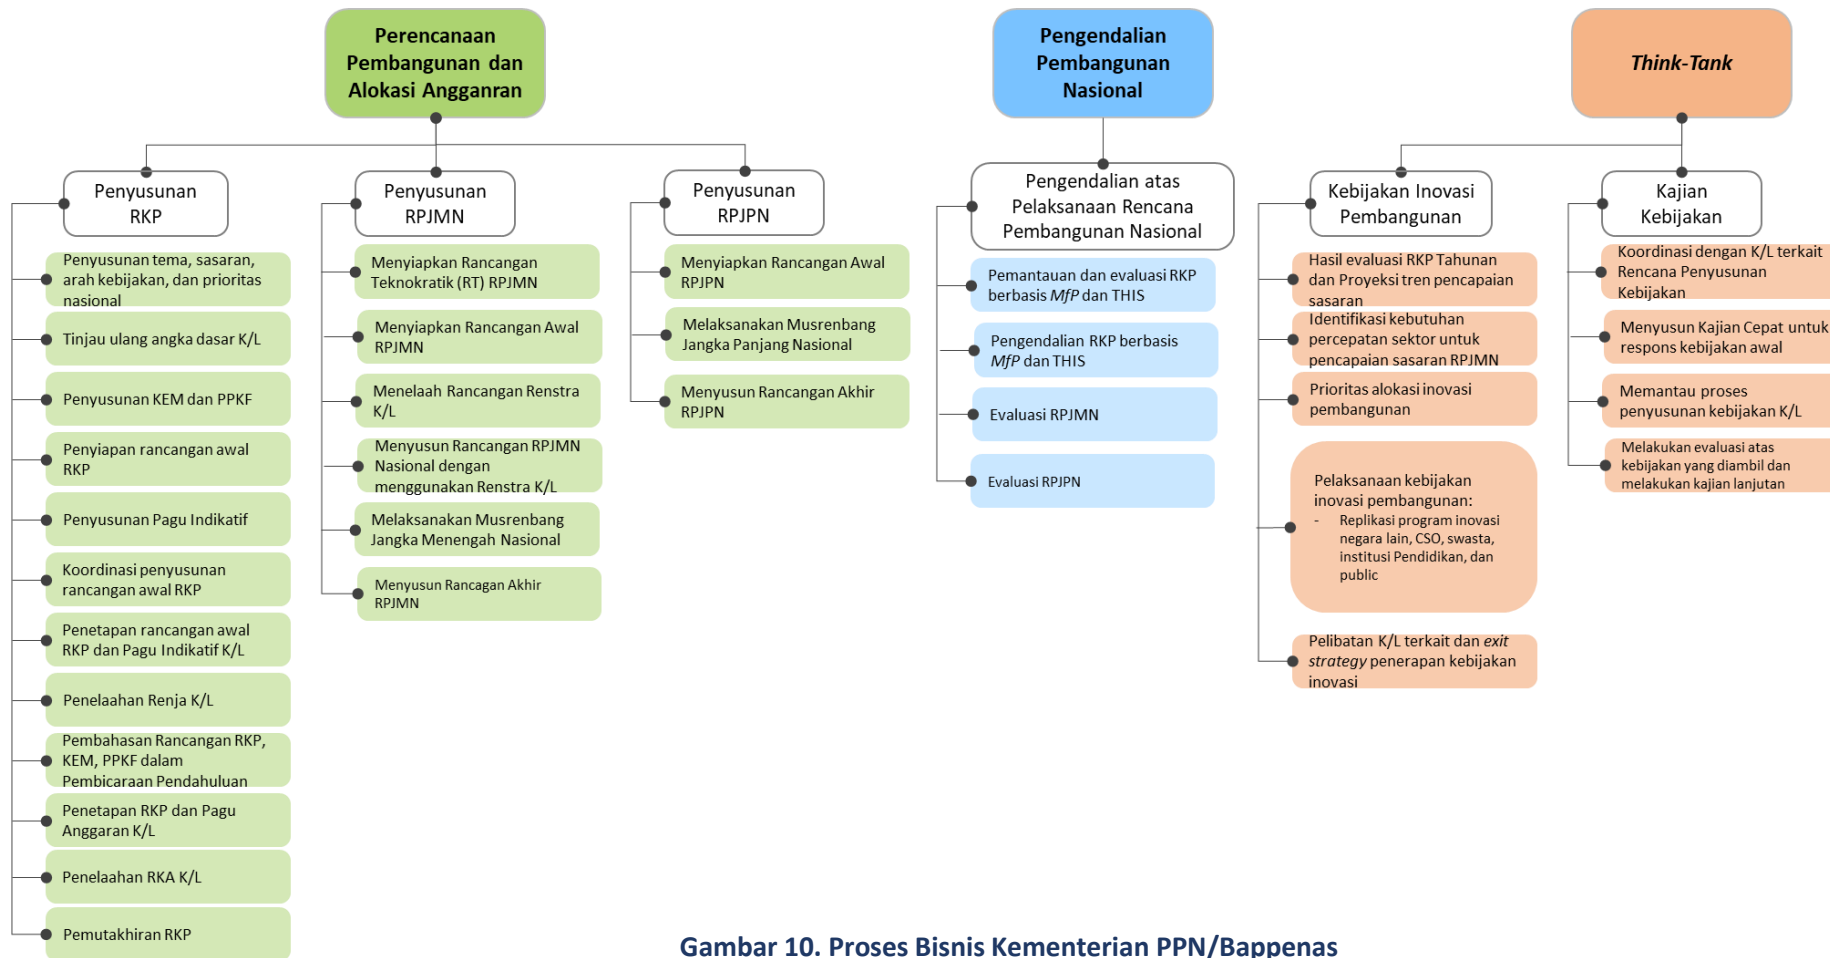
Perencanaan Pembangunan dan Alokasi Angganran

Penyusunan RKP

Penyusunan tema, sasaran, arah kebijakan, dan prioritas nasional

Tinjau ulang angka dasar K/L

Penyusunan KEM dan PPKF

Penyiapan rancangan awal RKP

Penyusunan Pagu Indikatif

Koordinasi penyusunan rancangan awal RKP

Penetapan rancangan awal RKP dan Pagu Indikatif K/L

Penelaahan Renja K/L

Pembahasan Rancangan RKP, KEM, PPKF dalam Pembicaraan Pendahuluan

Penetapan RKP dan Pagu Anggaran K/L

Penelaahan RKA K/L

Pemutakhiran RKP

Penyusunan RPJMN

Menyiapkan Rancangan Teknokratik (RT) RPJMN

Menyiapkan Rancangan Awal RPJMN

Menelaah Rancangan Renstra K/L

Menyusun Rancangan RPJMN Nasional dengan menggunakan Renstra K/L

Melaksanakan Musrenbang Jangka Menengah Nasional

Menyusun Rancagan Akhir RPJMN

Penyusunan RPJPN

Menyiapkan Rancangan Awal RPJPN

Melaksanakan Musrenbang Jangka Panjang Nasional

Menyusun Rancangan Akhir RPJPN

Pengendalian Pembangunan Nasional

Pengendalian atas Pelaksanaan Rencana Pembangunan Nasional

Pemantauan dan evaluasi RKP berbasis MfP dan THIS

Pengendalian RKP berbasis MfP dan THIS

Evaluasi RPJMN

Evaluasi RPJPN

Think-Tank

Kebijakan Inovasi Pembangunan

Hasil evaluasi RKP Tahunan dan Proyeksi tren pencapaian sasaran

Identifikasi kebutuhan percepatan sektor untuk pencapaian sasaran RPJMN

Prioritas alokasi inovasi pembangunan

Pelaksanaan kebijakan inovasi pembangunan:
- Replikasi program inovasi negara lain, CSO, swasta, institusi Pendidikan, dan public

Pelibatan K/L terkait dan exit strategy penerapan kebijakan inovasi

Kajian Kebijakan

Koordinasi dengan K/L terkait Rencana Penyusunan Kebijakan

Menyusun Kajian Cepat untuk respons kebijakan awal

Memantau proses penyusunan kebijakan K/L

Melakukan evaluasi atas kebijakan yang diambil dan melakukan kajian lanjutan

Gambar 10. Proses Bisnis Kementerian PPN/Bappenas